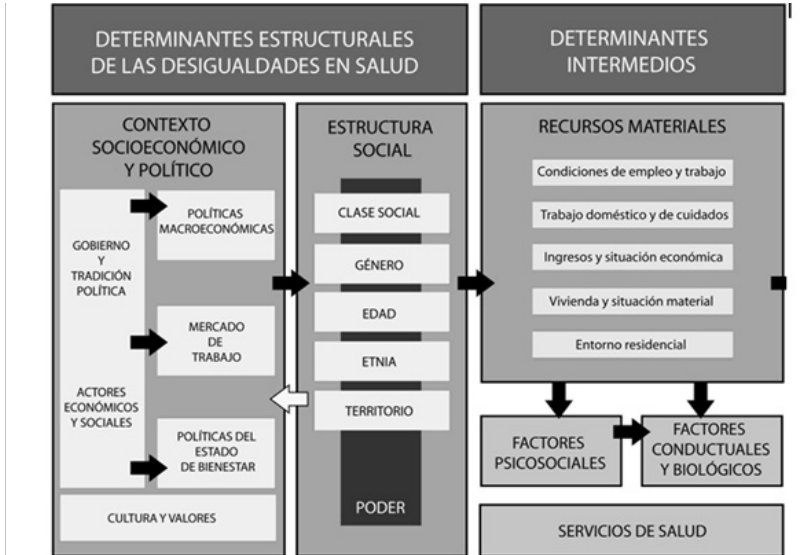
DETERMINANTES ESTRUCTURALES DE LAS DESIGUALDADES EN SALUD

DETERMINANTES INTERMEDIOS

CONTEXTO SOCIOECONÓMICO Y POLÍTICO

GOBIERNO Y TRADICIÓN POLÍTICA

POLÍTICAS MACROECONÓMICAS

MERCADO DE TRABAJO

ACTORES ECONÓMICOS Y SOCIALES

POLÍTICAS DEL ESTADO DE BIENESTAR

CULTURA Y VALORES

ESTRUCTURA SOCIAL

CLASE SOCIAL

GÉNERO

EDAD

ETNIA

TERRITORIO

PODER

RECURSOS MATERIALES

Condiciones de empleo y trabajo

Trabajo doméstico y de cuidados

Ingresos y situación económica

Vivienda y situación material

Entorno residencial

FACTORES PSICOSOCIALES

FACTORES CONDUCTUALES Y BIOLÓGICOS

SERVICIOS DE SALUD